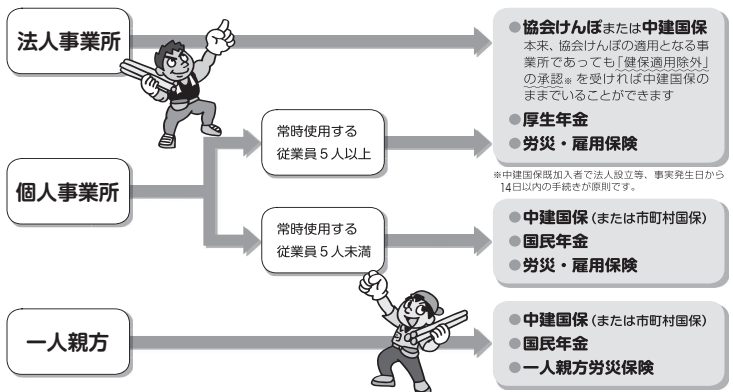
法人事業所

●協会けんぽまたは中建国保
本来、協会けんぽの適用となる事業所であっても「健保適用除外」の承認※を受ければ中建国保のままでいることができます
●厚生年金
●労災・雇用保険

常時使用する従業員５人以上

個人事業所

※中建国保既加入者で法人設立等、事実発生日から14日以内の手続きが原則です。

常時使用する従業員５人未満

●中建国保（または市町村国保）
●国民年金
●労災・雇用保険

一人親方

●中建国保（または市町村国保）
●国民年金
●一人親方労災保険